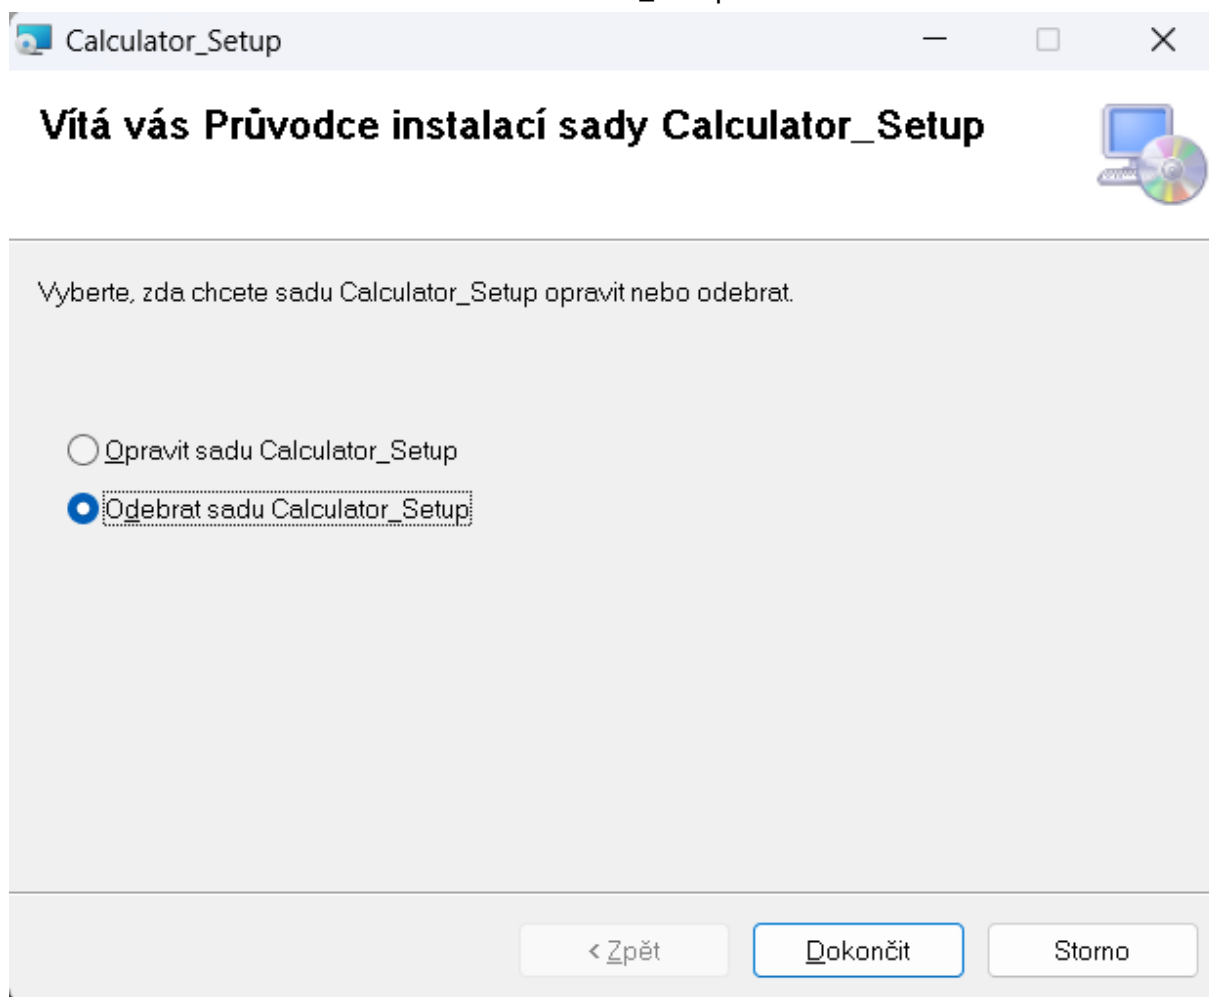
Calculator_Setup

Vítá vás Průvodce instalací sady Calculator_Setup

Vyberte, zda chcete sadu Calculator_Setup opravit nebo odebrat.

Opravit sadu Calculator_Setup

Odebrat sadu Calculator_Setup

< Zpět

Dokončit

Storno